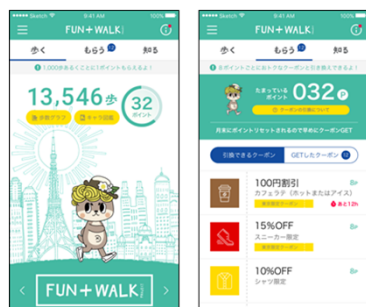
Sketch 9:41 AM 100%

FUN+WALK

歩く もらう 知る

1,000歩あるくごとに1ポイントもらえるよ!

13,546歩

32 ポイント

歩数グラフ キャラ図鑑

FUN+WALK

Sketch 9:41 AM 100%

FUN+WALK

歩く もらう 知る

ポイントをためてクーポンと引き換えてね!

たまっている ポイント 032 P

クーポンの引換について

月末にポイントリセットされるので早めにクーポンGET

引換できるクーポン GETしたクーポン

100円割引
カフェラテ (ホットまたはアイス)
あと12h

15%OFF
スニーカー限定

10%OFF
シャツ限定